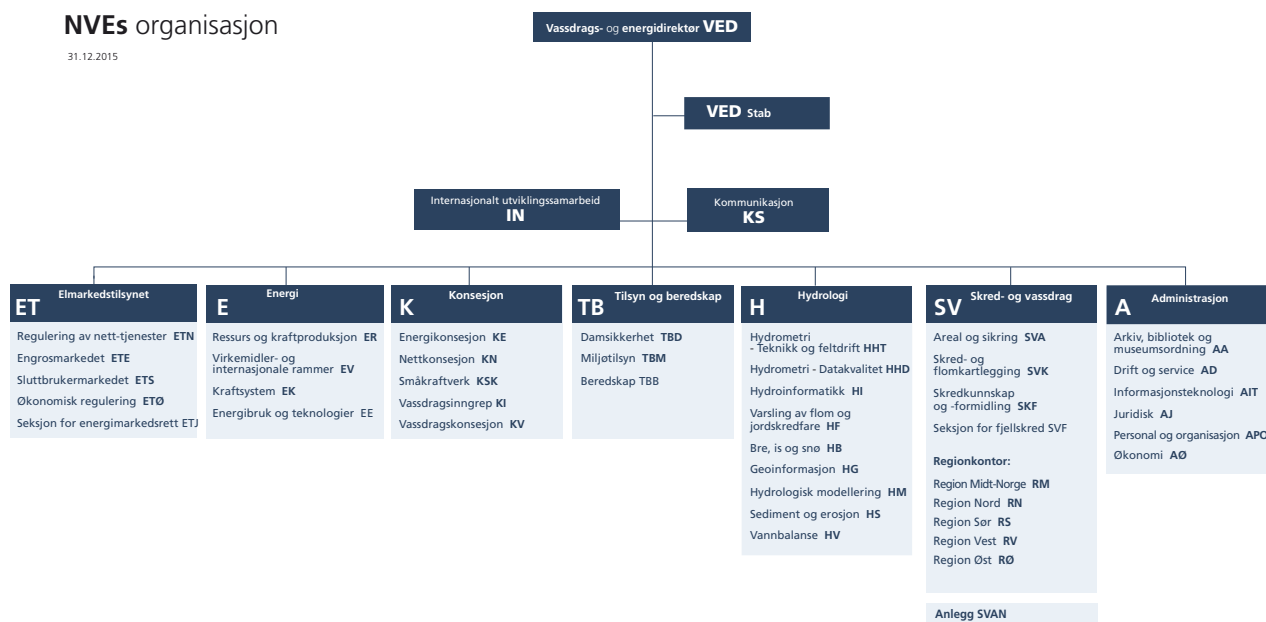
**NVEs** organisasjon

31.12.2015

Vassdrags- og energidirektør **VED**

**VED** Stab

Internasjonalt utviklingssamarbeid
**IN**

Kommunikasjon
**KS**

**ET** Elmarkedstilsynet

Regulering av nett-tjenester **ETN**
Engrosmarkedet **ETE**
Sluttbrukermarkedet **ETS**
Økonomisk regulering **ETØ**
Seksjon for energimarkedsrett ETJ

**E** Energi

Ressurs og kraftproduksjon **ER**
Virkemidler- og internasjonale rammer **EV**
Kraftsystem **EK**
Energibruk og teknologier EE

**K** Konsesjon

Energikonsesjon **KE**
Nettkonsesjon **KN**
Småkraftverk **KSK**
Vassdragsinngrep **KI**
Vassdragskonsesjon **KV**

**TB** Tilsyn og beredskap

Damsikkerhet **TBD**
Miljøtilsyn **TBM**
Beredskap TBB

**H** Hydrologi

Hydrometri - Teknikk og feltdrift **HHT**
Hydrometri - Datakvalitet **HHD**
Hydroinformatikk **HI**
Varsling av flom og jordskredfare **HF**
Bre, is og snø **HB**
Geoinformasjon **HG**
Hydrologisk modellering **HM**
Sediment og erosjon **HS**
Vannbalanse **HV**

**SV** Skred- og vassdrag

Areal og sikring **SVA**
Skred- og flomkartlegging **SVK**
Skredkunnskap og -formidling **SKF**
Seksjon for fjellskred SVF

**Regionkontor:**
Region Midt-Norge **RM**
Region Nord **RN**
Region Sør **RS**
Region Vest **RV**
Region Øst **RØ**

**Anlegg SVAN**

**A** Administrasjon

Arkiv, bibliotek og museumsordning **AA**
Drift og service **AD**
Informasjonsteknologi **AIT**
Juridisk **AJ**
Personal og organisasjon **APO**
Økonomi **AØ**